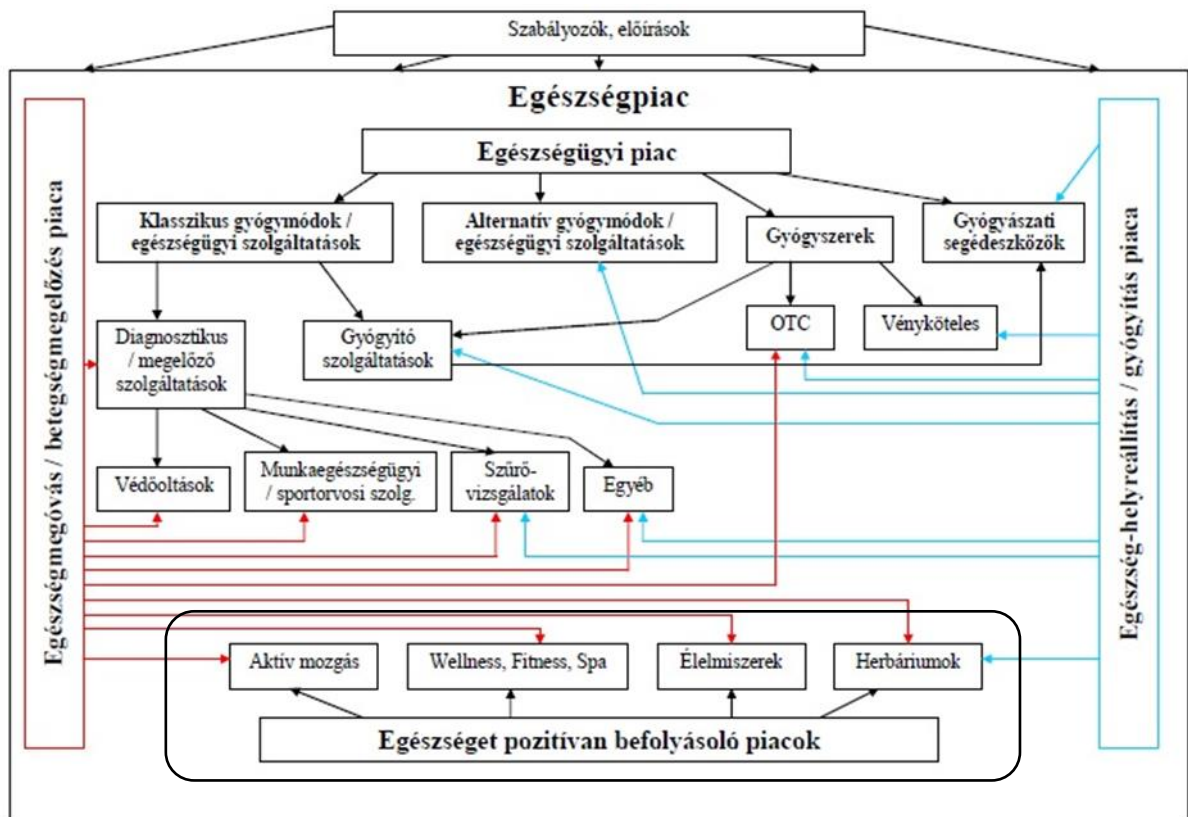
Szabályozók, előírások

Egészségpiac

Egészségmegóvás / betegségmegelőzés piaca

Egészségügyi piac

Klasszikus gyógymódok / egészségügyi szolgáltatások

Alternatív gyógymódok / egészségügyi szolgáltatások

Gyógyszerek

Gyógyászati segédeszközök

Egészség-helyreállítás / gyógyítás piaca

Diagnosztikus / megelőző szolgáltatások

Gyógyító szolgáltatások

OTC

Vényköteles

Védőoltások

Munkaegészségügyi / sportorvosi szolg.

Szűrő-vizsgálatok

Egyéb

Aktív mozgás

Wellness, Fitness, Spa

Élelmiszerek

Herbáriumok

Egészséget pozitívan befolyásoló piacok